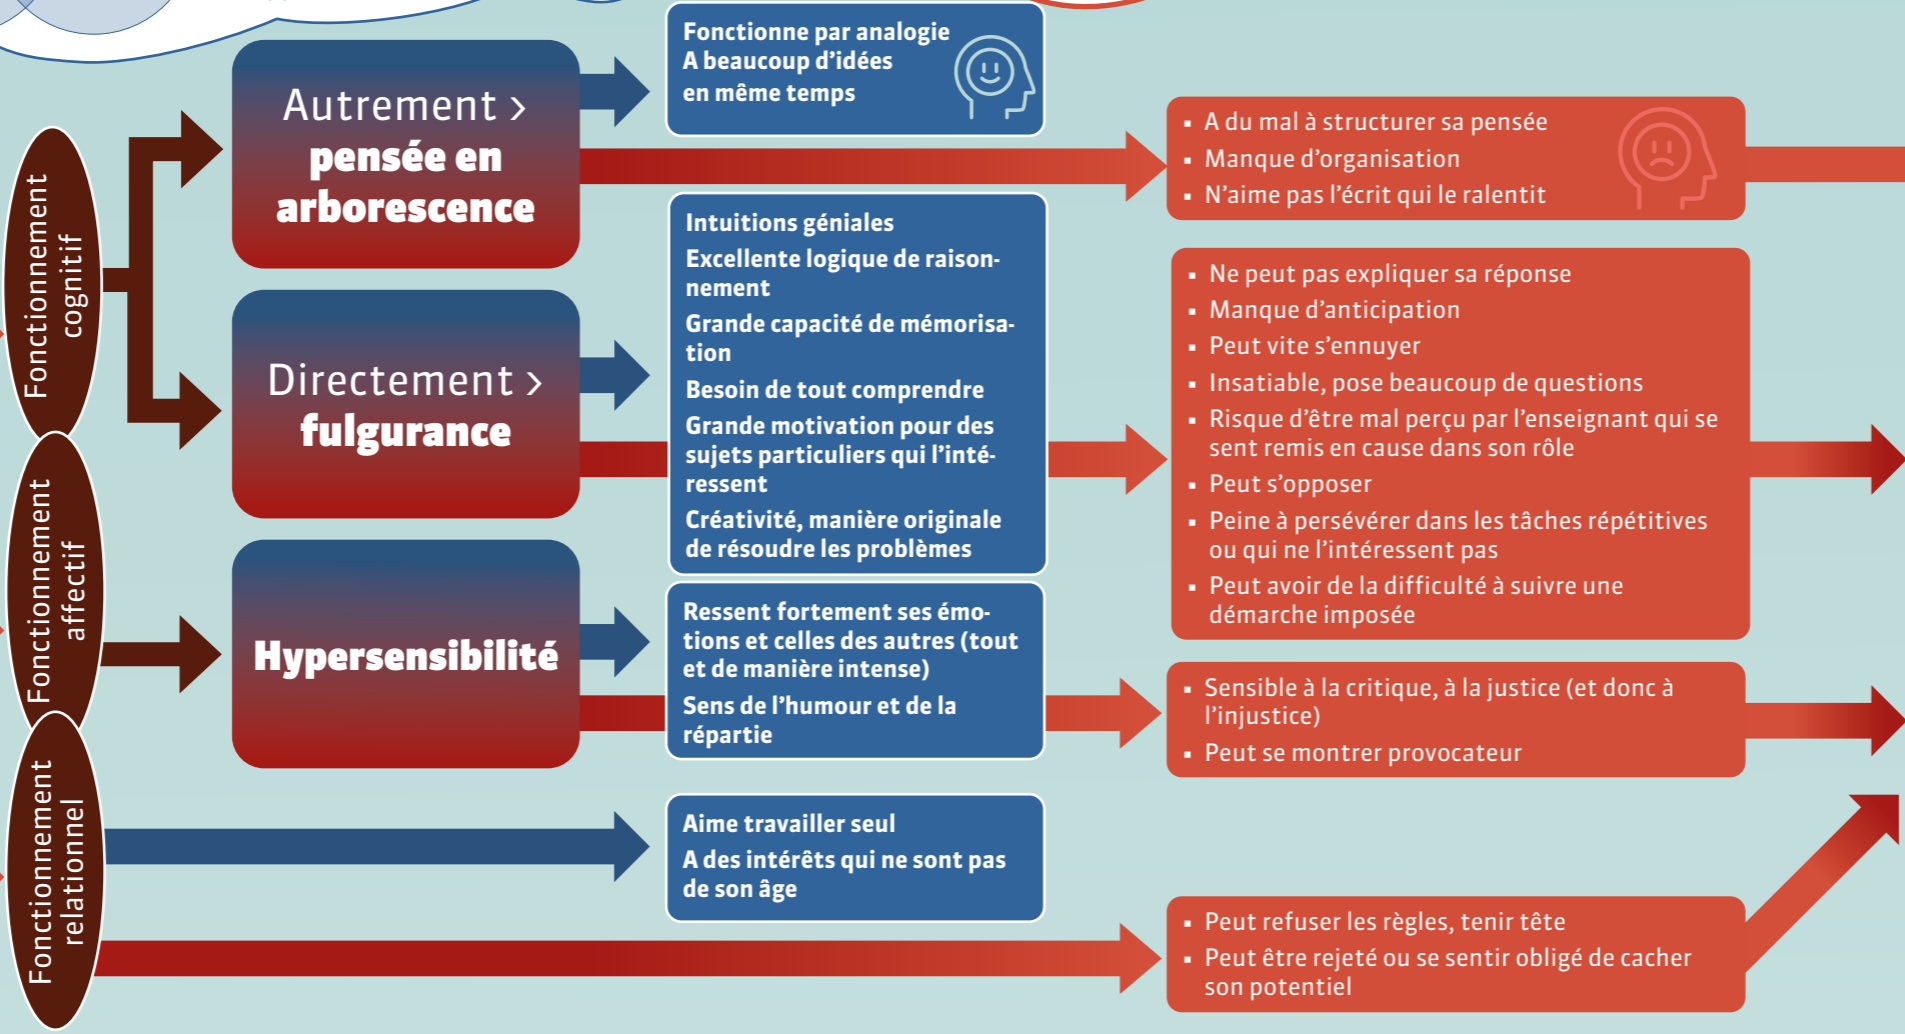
Fonctionnement cognitif

Autrement > pensée en arborescence

Fonctionne par analogie
A beaucoup d'idées en même temps

- A du mal à structurer sa pensée
- Manque d'organisation
- N'aime pas l'écrit qui le ralentit

Directement > fulgurance

Intuitions géniales
Excellente logique de raisonnement
Grande capacité de mémorisation
Besoin de tout comprendre
Grande motivation pour des sujets particuliers qui l'intéressent
Créativité, manière originale de résoudre les problèmes

- Ne peut pas expliquer sa réponse
- Manque d'anticipation
- Peut vite s'ennuyer
- Insatiable, pose beaucoup de questions
- Risque d'être mal perçu par l'enseignant qui se sent remis en cause dans son rôle
- Peut s'opposer
- Peine à persévérer dans les tâches répétitives ou qui ne l'intéressent pas
- Peut avoir de la difficulté à suivre une démarche imposée

Fonctionnement affectif

Hypersensibilité

Ressent fortement ses émotions et celles des autres (tout et de manière intense)
Sens de l'humour et de la répartie

- Sensible à la critique, à la justice (et donc à l'injustice)
- Peut se montrer provocateur

Fonctionnement relationnel

Aime travailler seul
A des intérêts qui ne sont pas de son âge

- Peut refuser les règles, tenir tête
- Peut être rejeté ou se sentir obligé de cacher son potentiel